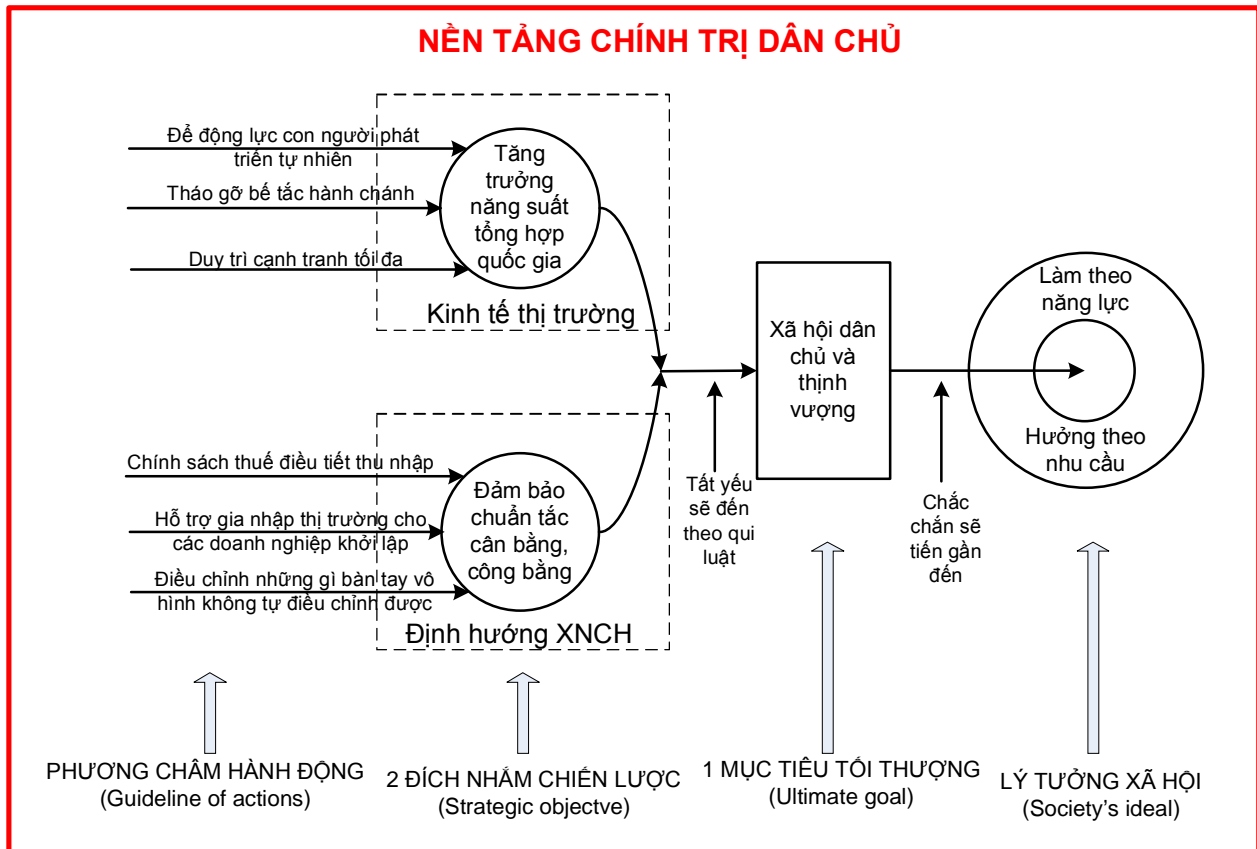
NỀN TẢNG CHÍNH TRỊ DÂN CHỦ

Để động lực con người phát triển tự nhiên

Tháo gỡ bế tắc hành chánh

Duy trì cạnh tranh tối đa

Tăng trưởng năng suất tổng hợp quốc gia

Kinh tế thị trường

Chính sách thuế điều tiết thu nhập

Hỗ trợ gia nhập thị trường cho các doanh nghiệp khởi lập

Điều chỉnh những gì bàn tay vô hình không tự điều chỉnh được

Đảm bảo chuẩn tắc cân bằng, công bằng

Định hướng XNCH

Tất yếu sẽ đến theo qui luật

Xã hội dân chủ và thịnh vượng

Chắc chắn sẽ tiến gần đến

Làm theo năng lực

Hưởng theo nhu cầu

PHƯƠNG CHÂM HÀNH ĐỘNG
(Guideline of actions)

2 ĐÍCH NHẮM CHIẾN LƯỢC
(Strategic objectve)

1 MỤC TIÊU TỐI THƯỢNG
(Ultimate goal)

LÝ TƯỞNG XÃ HỘI
(Society's ideal)